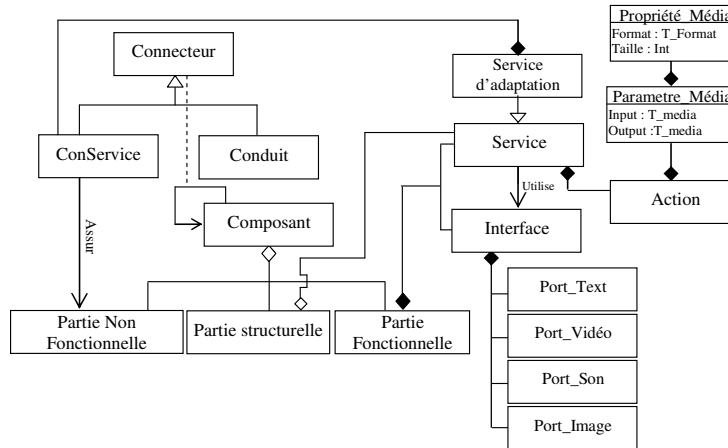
Propriété_Média
Format : T_Format
Taille : Int

Connecteur

Service d'adaptation

Parametre_Média
Input : T_media
Output :T_media

Service

ConService

Conduit

Utilise

Action

Assur

Composant

Interface

Port_Text

Partie Non Fonctionnelle

Partie structurelle

Partie Fonctionnelle

Port_Vidéo

Port_Son

Port_Image